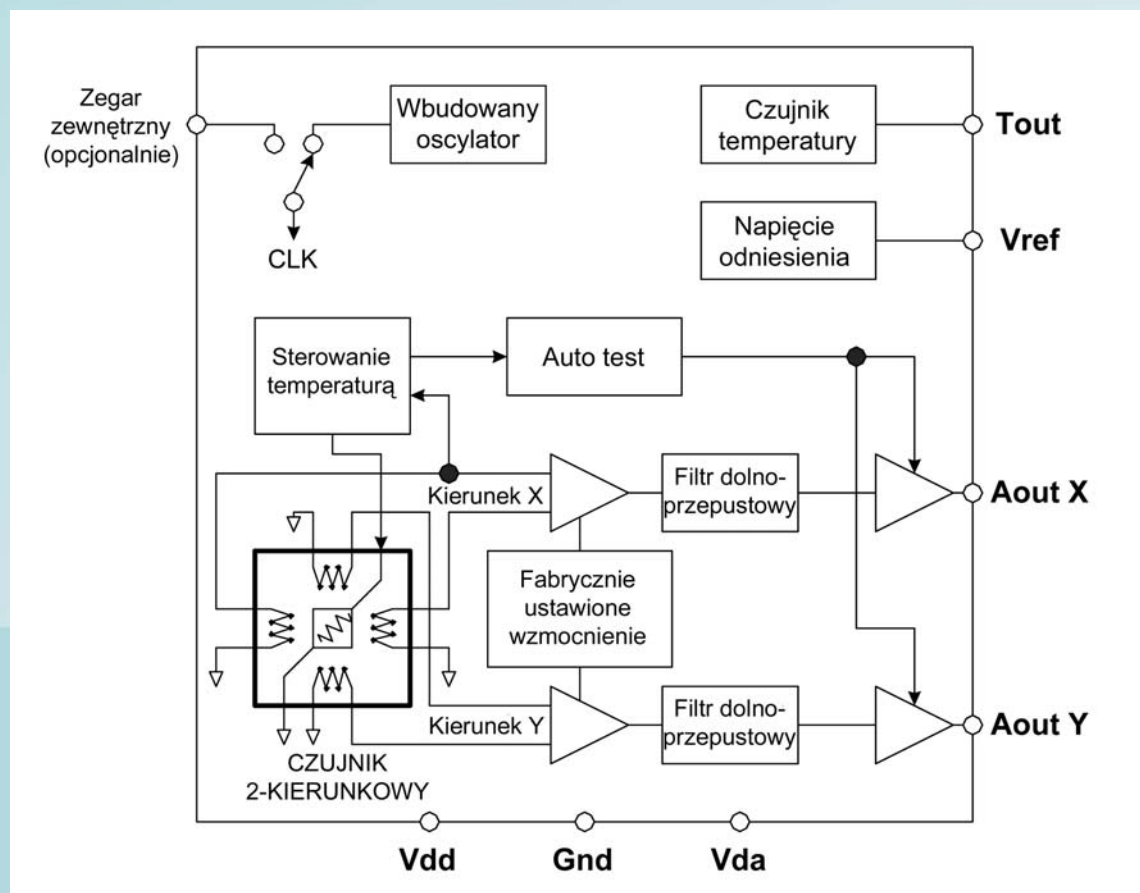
Zegar zewnętrzny (opcjonalnie)

Wbudowany oscylator

CLK

Czujnik temperatury

Tout

Napięcie odniesienia

Vref

Sterowanie temperaturą

Auto test

Kierunek X

Filtr dolnoprzepustowy

Aout X

Fabrycznie ustawione wzmocnienie

Kierunek Y

Filtr dolnoprzepustowy

Aout Y

CZUJNIK 2-KIERUNKOWY

Vdd

Gnd

Vda